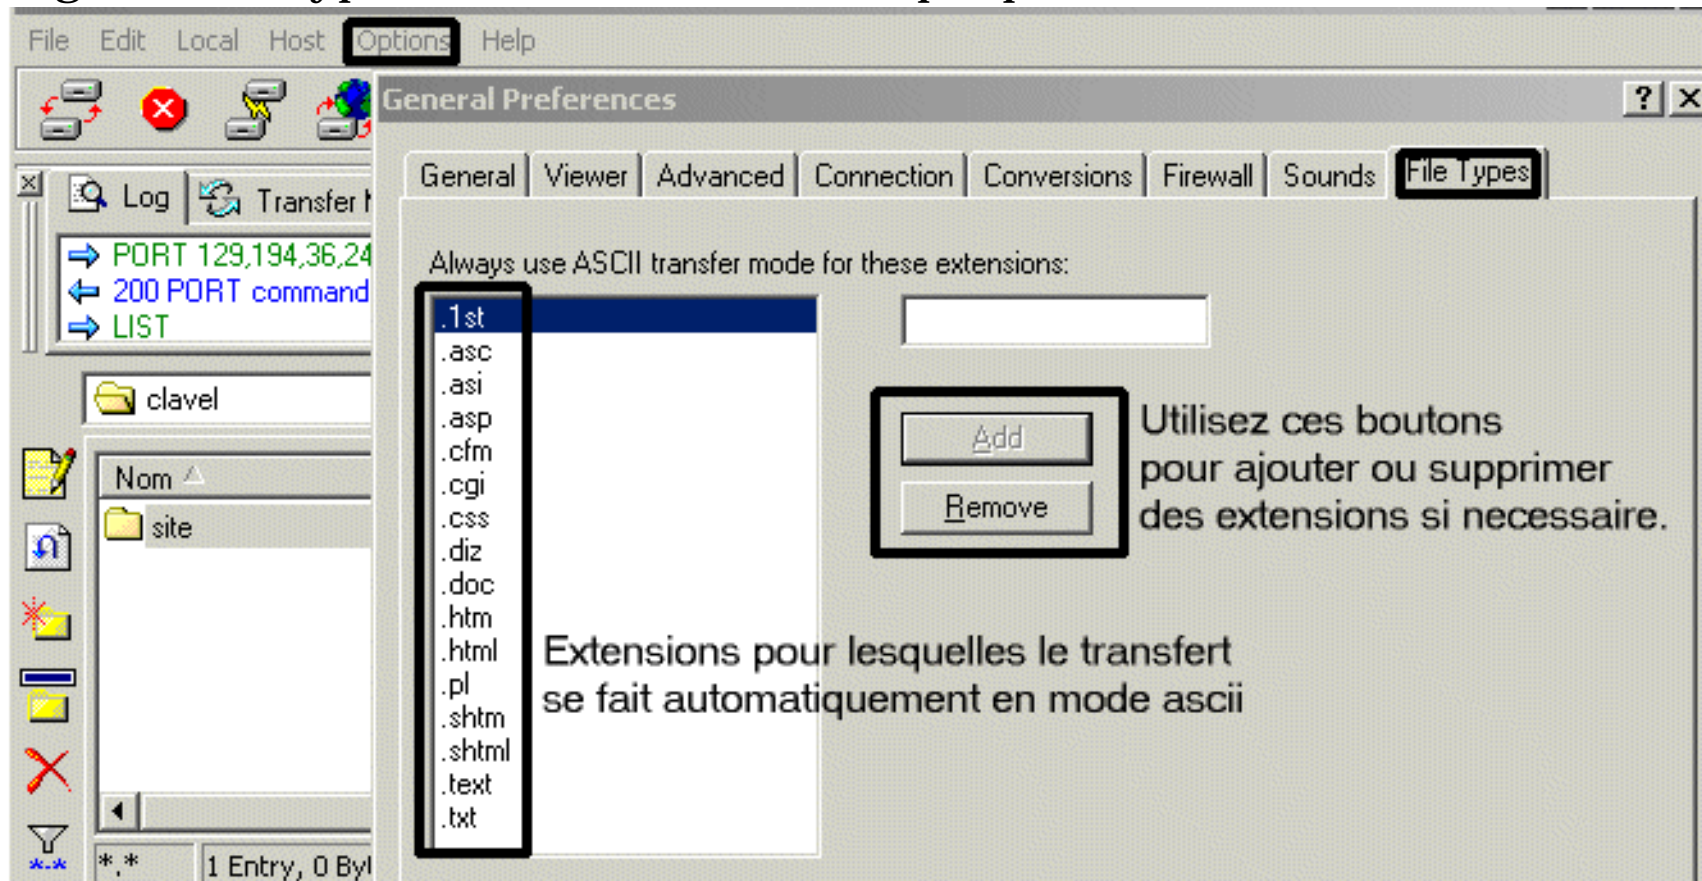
File Edit Local Host Options Help

General Preferences

? X

General | Viewer | Advanced | Connection | Conversions | Firewall | Sounds | File Types

Log | Transfer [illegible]

PORT 129,194,36,24
200 PORT command
LIST

clavel

Nom

site

*.*

1 Entry, 0 By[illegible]

Always use ASCII transfer mode for these extensions:

.1st
.asc
.asi
.asp
.cfm
.cgi
.css
.diz
.doc
.htm
.html
.pl
.shtm
.shtml
.text
.txt

Add

Remove

Utilisez ces boutons pour ajouter ou supprimer des extensions si necessaire.

Extensions pour lesquelles le transfert se fait automatiquement en mode ascii